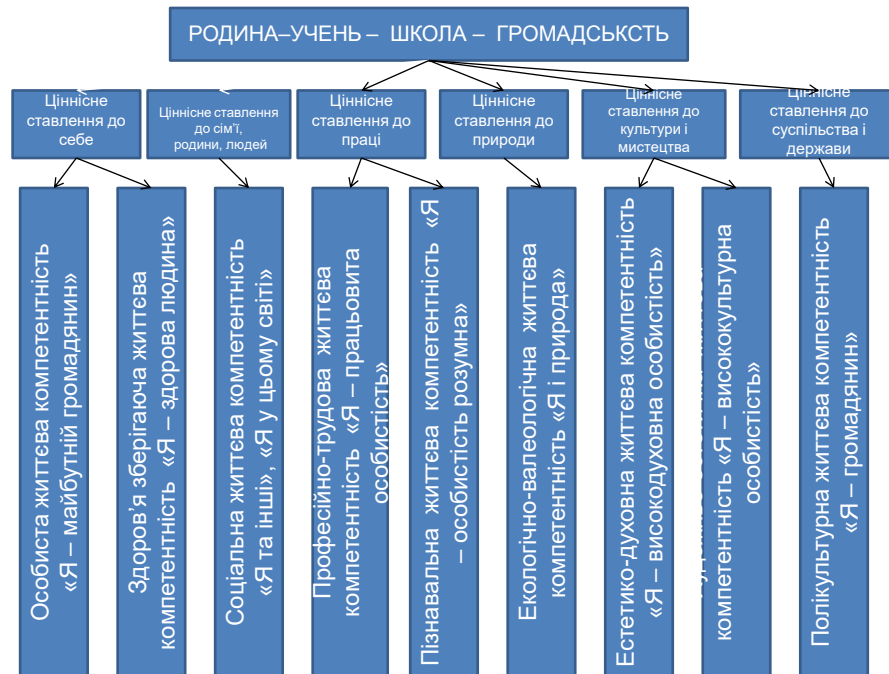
РОДИНА–УЧЕНЬ – ШКОЛА – ГРОМАДСЬКСТЬ

Ціннісне ставлення до себе

Ціннісне ставлення до сім'ї, родини, людей

Ціннісне ставлення до праці

Ціннісне ставлення до природи

Ціннісне ставлення до культури і мистецтва

Ціннісне ставлення до суспільства і держави

Особиста життєва компетентність «Я – майбутній громадянин»

Здоров'я зберігаюча життєва компетентність «Я – здорова людина»

Соціальна життєва компетентність «Я та інші», «Я у цьому світі»

Професійно-трудова життєва компетентність «Я – працьовита особистість»

Пізнавальна життєва компетентність «Я – особистість розумна»

Екологічно-валеологічна життєва компетентність «Я і природа»

Естетико-духовна життєва компетентність «Я – високодуховна особистість»

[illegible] компетентність «Я – висококультурна особистість»

Полікультурна життєва компетентність «Я – громадянин»